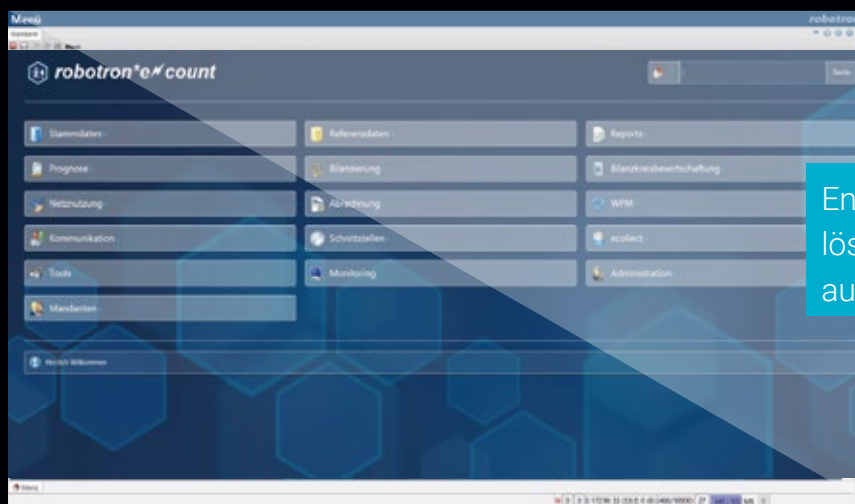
Menü

robotron

Standard

robotron*e count

Suche

Stammdaten

Referenzdaten

Reports

Prognose

Bilanzierung

Bilanzkreisbewirtschaftung

Netznutzung

Abrechnung

WPM

Kommunikation

Schnittstellen

ecollect

Tools

Monitoring

Administration

Mandanten

Herzlich Willkommen

En
lös
au

Menü